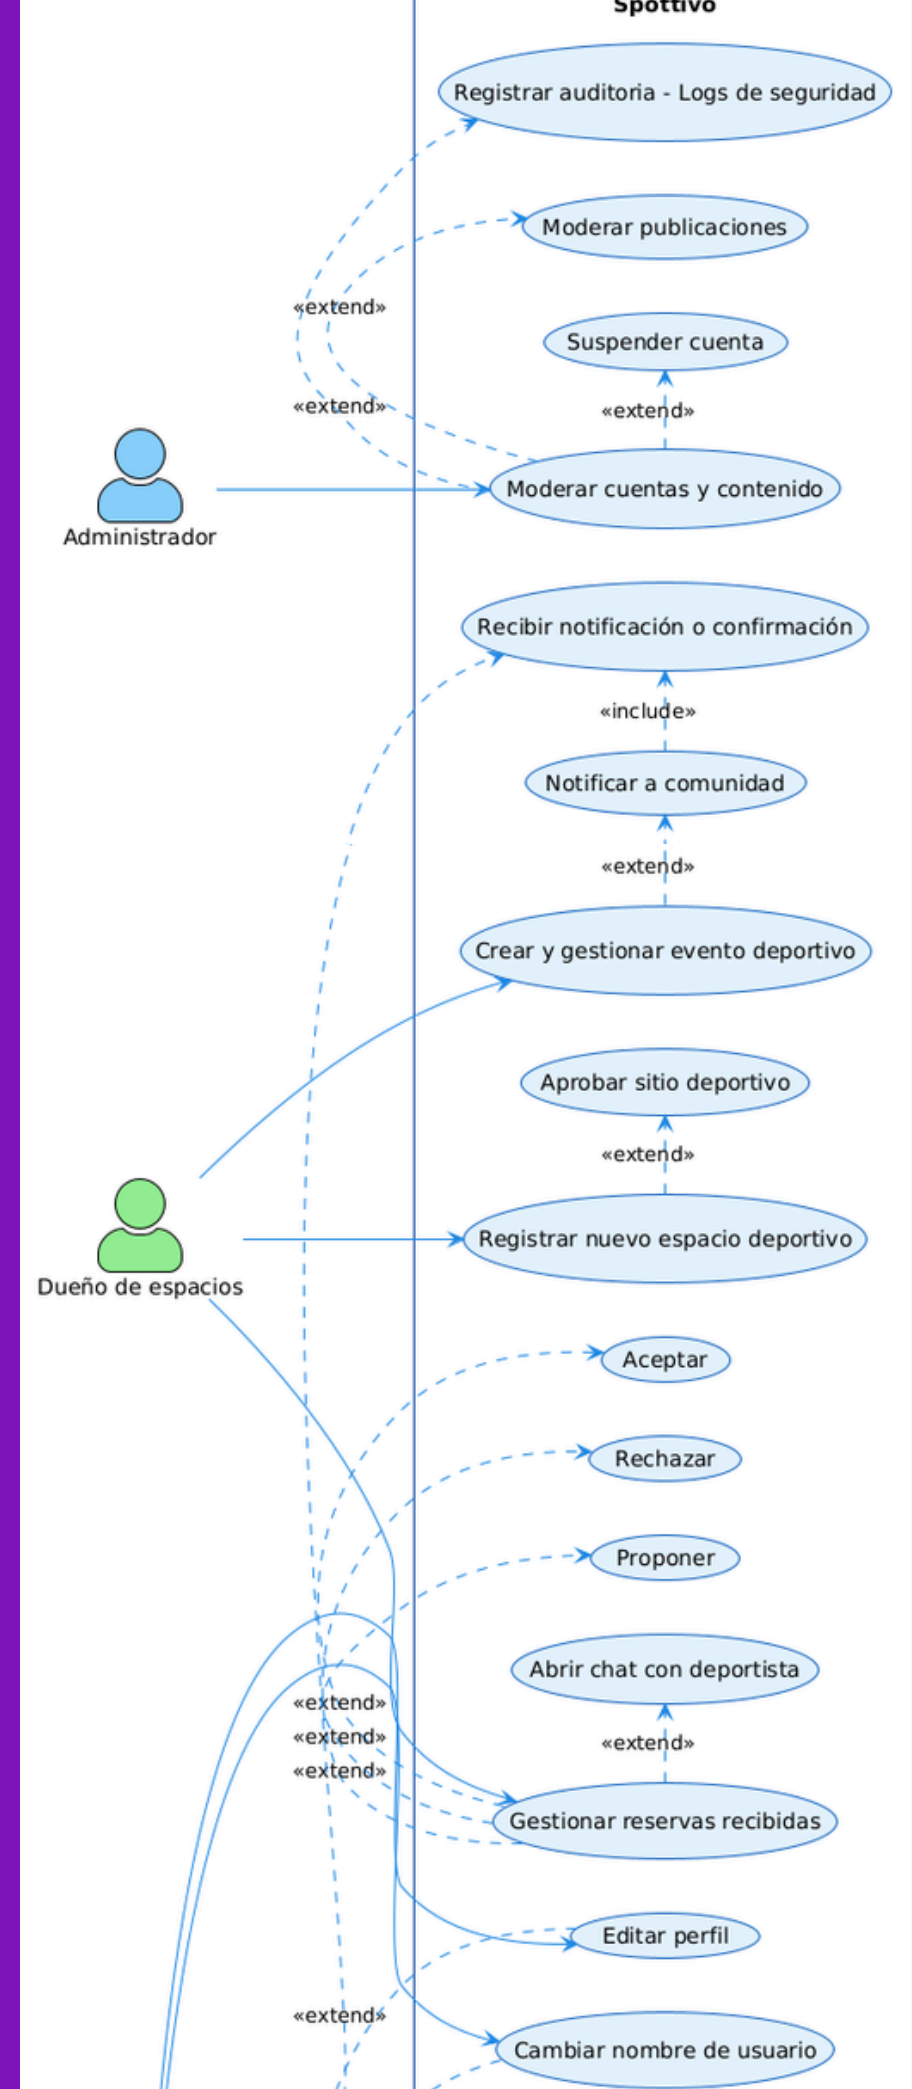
Spottivo

Registrar auditoria - Logs de seguridad

Moderar publicaciones

«extend»

Suspender cuenta

«extend»

«extend»

Administrador

Moderar cuentas y contenido

Recibir notificación o confirmación

«include»

Notificar a comunidad

«extend»

Crear y gestionar evento deportivo

Aprobar sitio deportivo

«extend»

Dueño de espacios

Registrar nuevo espacio deportivo

Aceptar

Rechazar

Proponer

Abrir chat con deportista

«extend»

«extend»

«extend»

«extend»

Gestionar reservas recibidas

Editar perfil

«extend»

Cambiar nombre de usuario